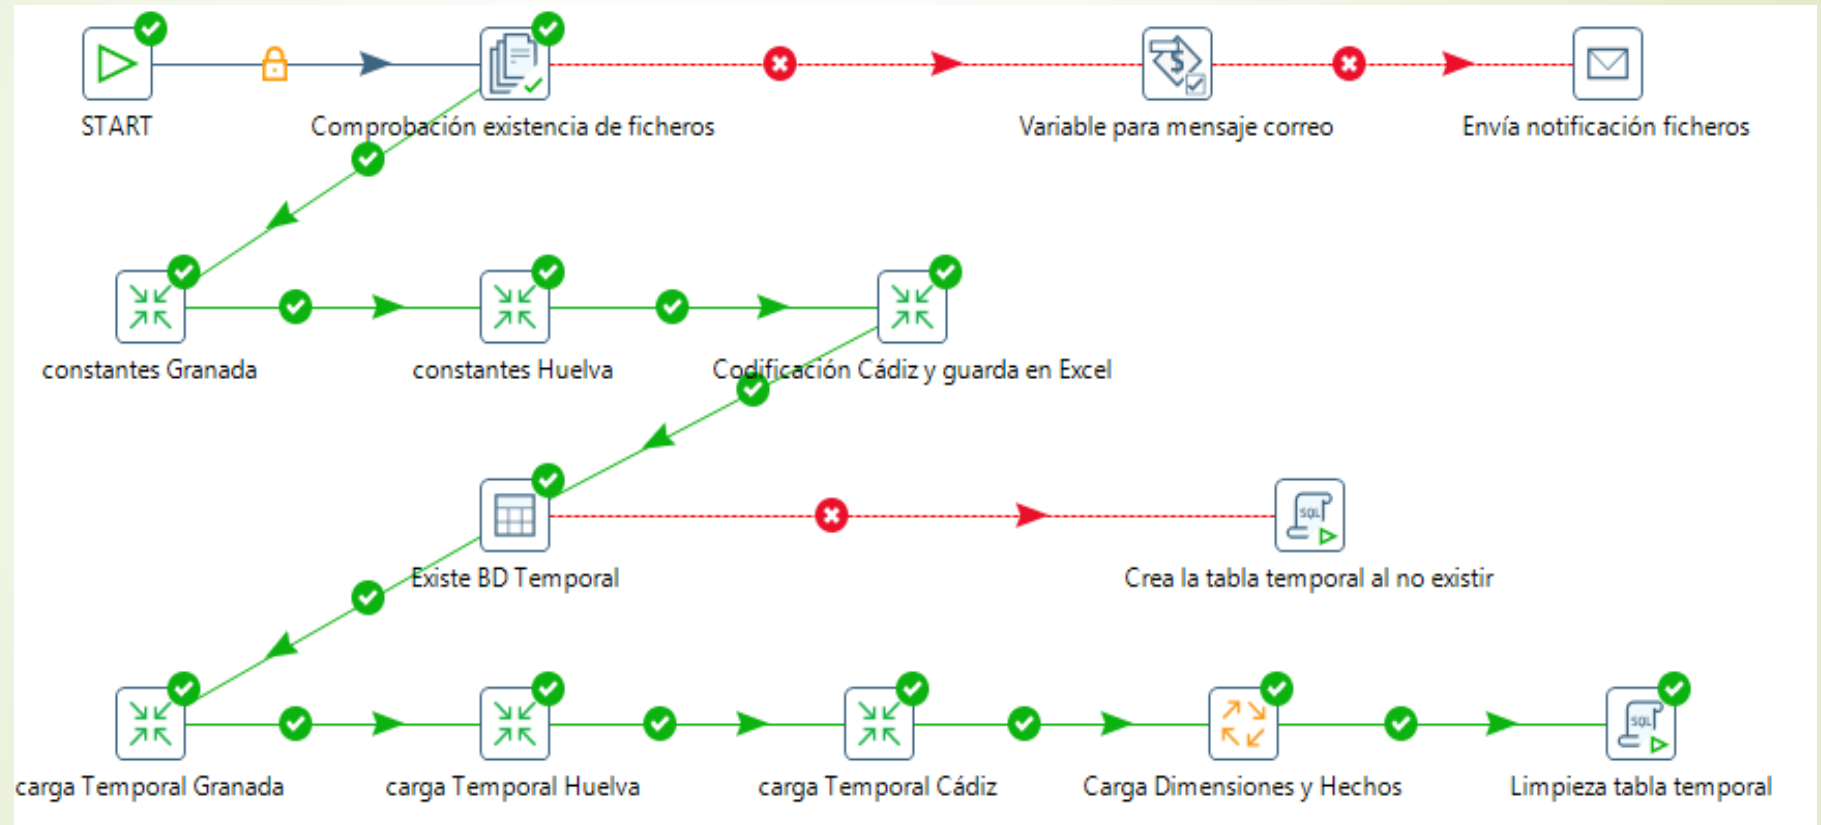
START

Comprobación existencia de ficheros

Variable para mensaje correo

Envía notificación ficheros

constantes Granada

constantes Huelva

Codificación Cádiz y guarda en Excel

Existe BD Temporal

Crea la tabla temporal al no existir

carga Temporal Granada

carga Temporal Huelva

carga Temporal Cádiz

Carga Dimensiones y Hechos

Limpieza tabla temporal